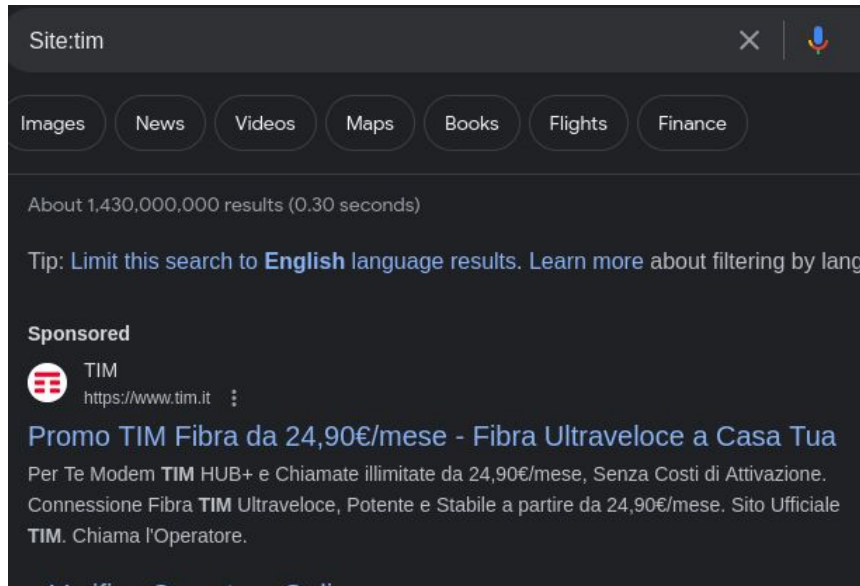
Site:tim

Images News Videos Maps Books Flights Finance

About 1,430,000,000 results (0.30 seconds)

Tip: Limit this search to English language results. Learn more about filtering by lang

Sponsored

TIM
https://www.tim.it

Promo TIM Fibra da 24,90€/mese - Fibra Ultraveloce a Casa Tua

Per Te Modem TIM HUB+ e Chiamate illimitate da 24,90€/mese, Senza Costi di Attivazione. Connessione Fibra TIM Ultraveloce, Potente e Stabile a partire da 24,90€/mese. Sito Ufficiale TIM. Chiama l'Operatore.

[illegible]